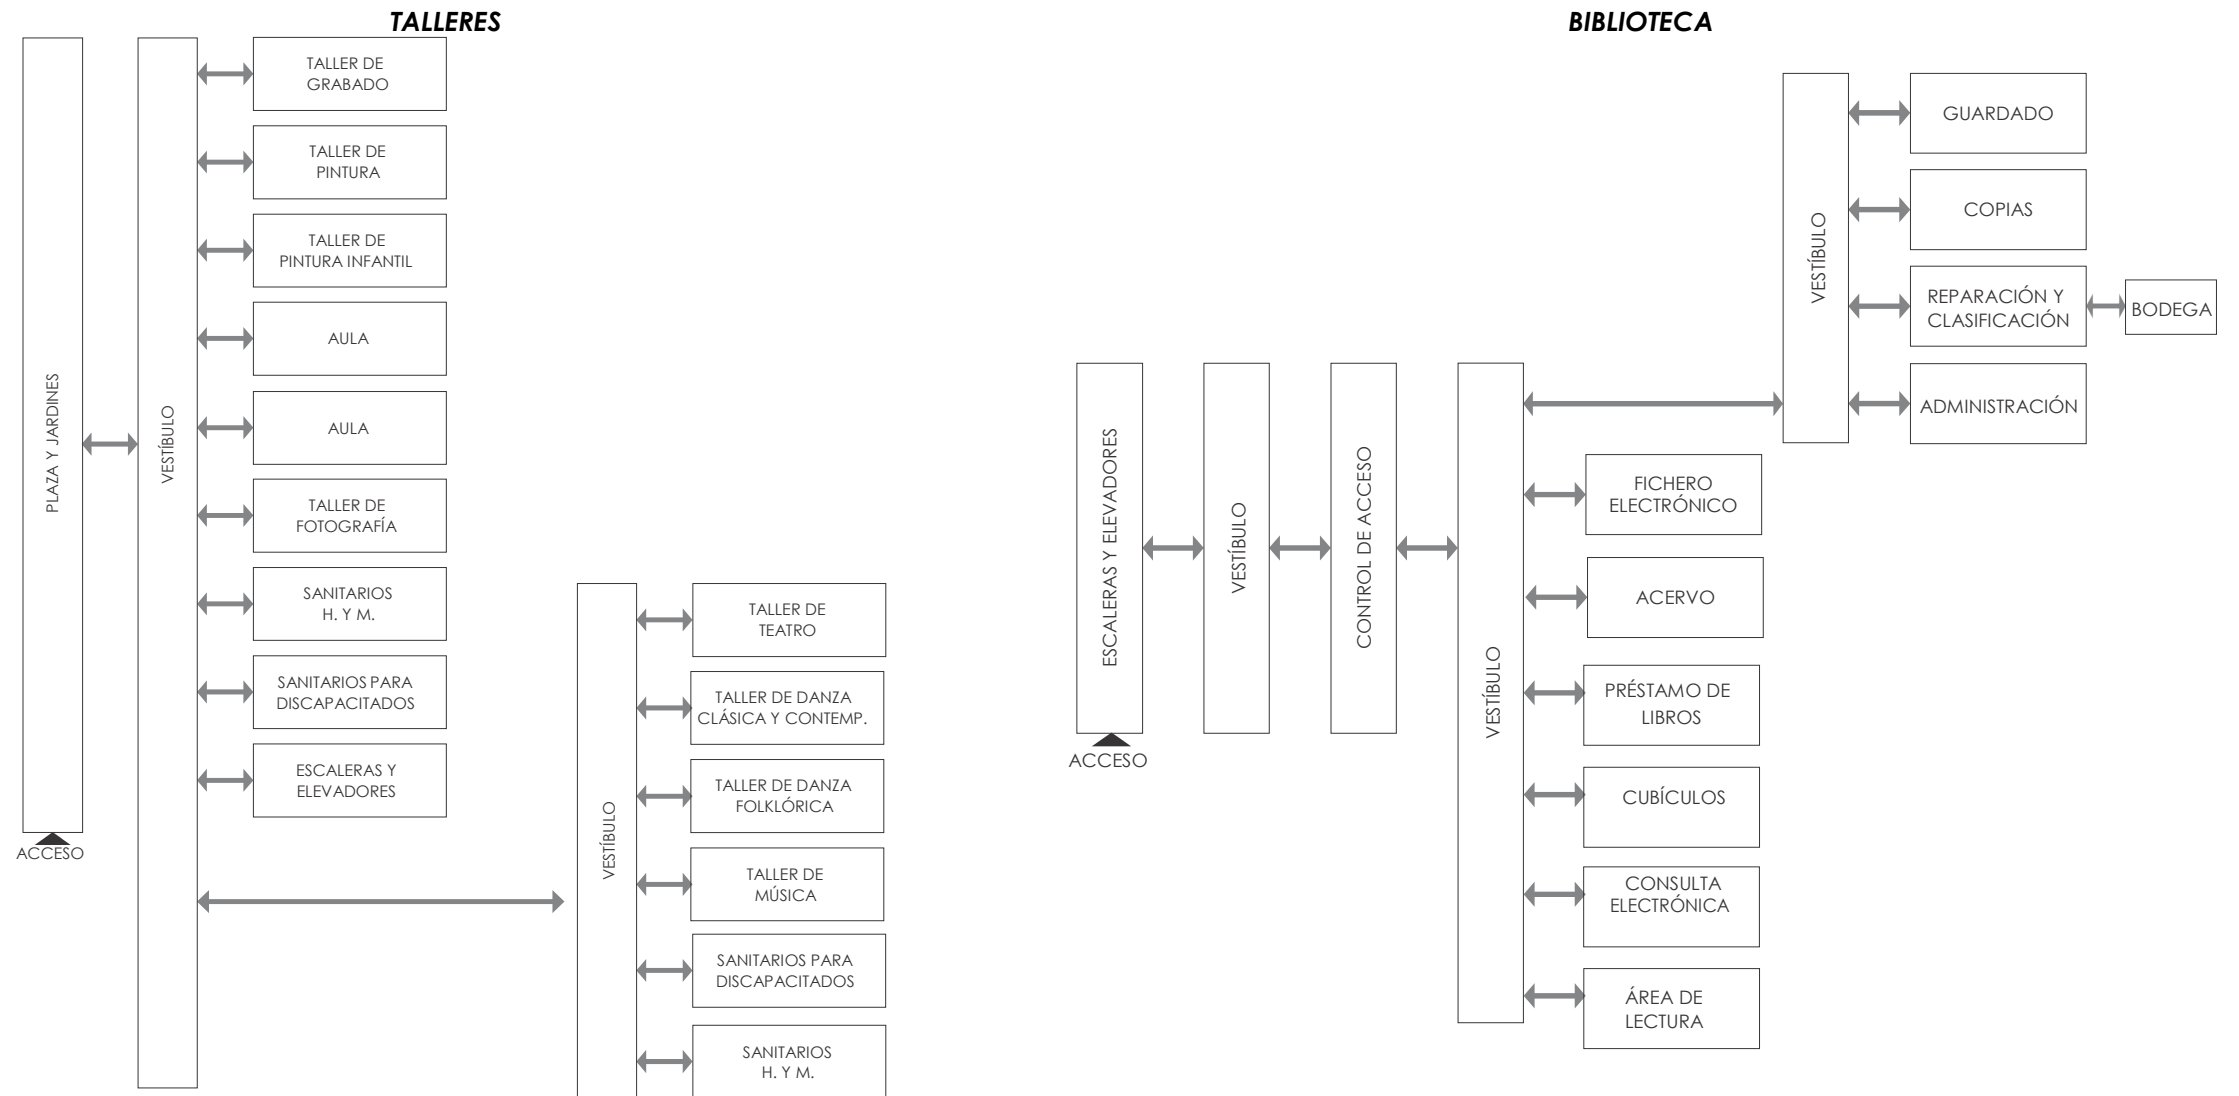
TALLERES

PLAZA Y JARDINES

ACCESO

VESTÍBULO

TALLER DE GRABADO

TALLER DE PINTURA

TALLER DE PINTURA INFANTIL

AULA

AULA

TALLER DE FOTOGRAFÍA

SANITARIOS H. Y M.

SANITARIOS PARA DISCAPACITADOS

ESCALERAS Y ELEVADORES

VESTÍBULO

TALLER DE TEATRO

TALLER DE DANZA CLÁSICA Y CONTEMP.

TALLER DE DANZA FOLKLÓRICA

TALLER DE MÚSICA

SANITARIOS PARA DISCAPACITADOS

SANITARIOS H. Y M.

BIBLIOTECA

ESCALERAS Y ELEVADORES

ACCESO

VESTÍBULO

CONTROL DE ACCESO

VESTÍBULO

VESTÍBULO

GUARDADO

COPIAS

REPARACIÓN Y CLASIFICACIÓN

BODEGA

ADMINISTRACIÓN

FICHERO ELECTRÓNICO

ACERVO

PRÉSTAMO DE LIBROS

CUBÍCULOS

CONSULTA ELECTRÓNICA

ÁREA DE LECTURA